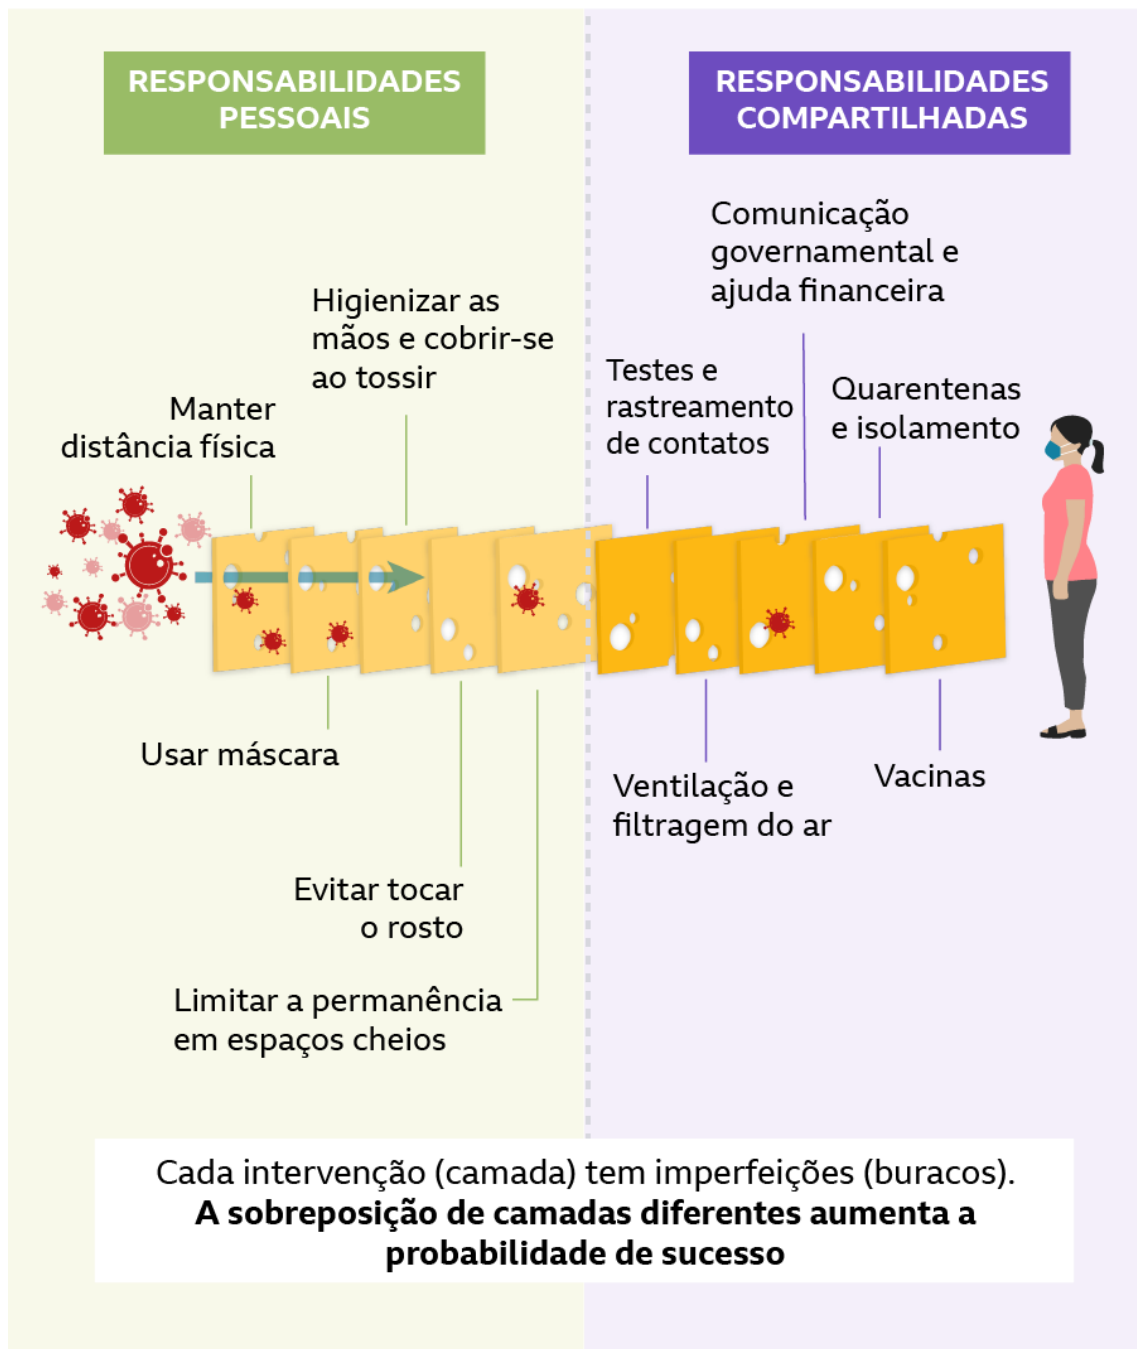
RESPONSABILIDADES PESSOAIS

RESPONSABILIDADES COMPARTILHADAS

Comunicação governamental e ajuda financeira

Higienizar as mãos e cobrir-se ao tossir

Testes e rastreamento de contatos

Quarentenas e isolamento

Manter distância física

Usar máscara

Ventilação e filtragem do ar

Vacinas

Evitar tocar o rosto

Limitar a permanência em espaços cheios

Cada intervenção (camada) tem imperfeições (buracos).
**A sobreposição de camadas diferentes aumenta a probabilidade de sucesso**